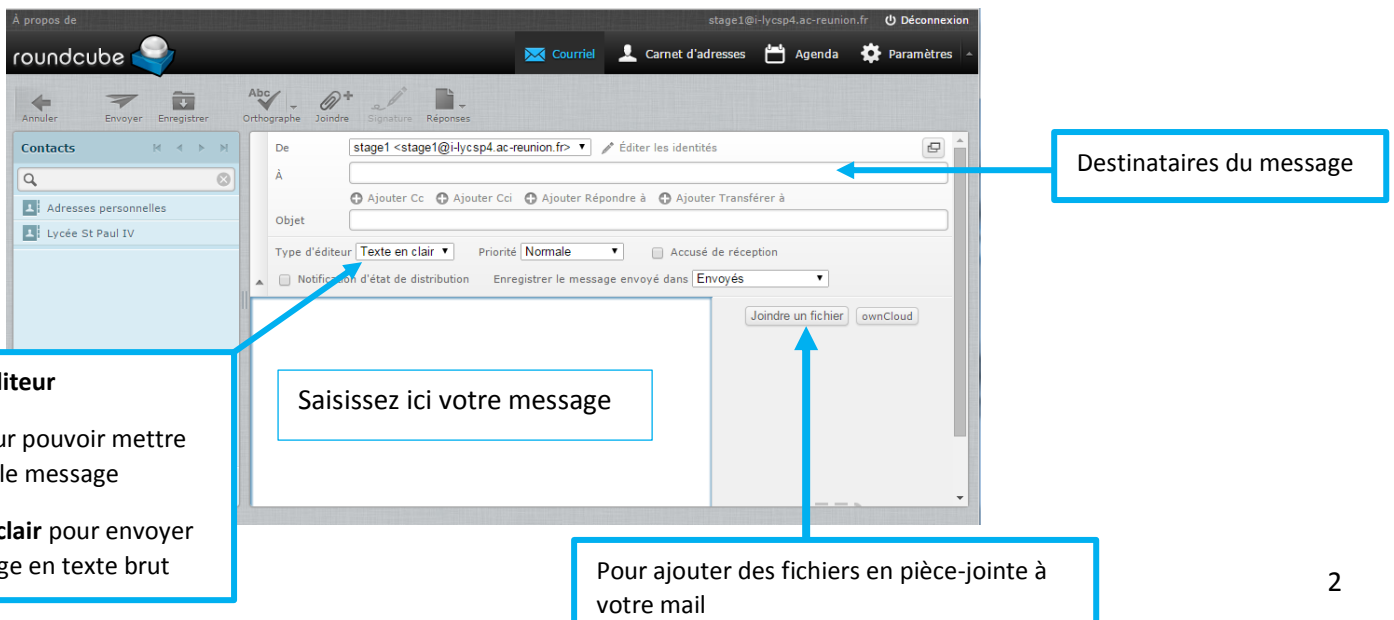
À propos de

stage1@i-lycsp4.ac-reunion.fr Déconnexion

roundcube

Courriel Carnet d'adresses Agenda Paramètres

Annuler Envoyer Enregistrer Orthographe Joindre Signature Réponses

Contacts

Adresses personnelles

Lycée St Paul IV

De stage1 <stage1@i-lycsp4.ac-reunion.fr> Éditer les identités

À

Ajouter Cc Ajouter Cci Ajouter Répondre à Ajouter Transférer à

Objet

Type d'éditeur Texte en clair Priorité Normale Accusé de réception

Notification d'état de distribution Enregistrer le message envoyé dans Envoyés

Joindre un fichier ownCloud

Destinataires du message

Saisissez ici votre message

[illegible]diteur

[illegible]ur pouvoir mettre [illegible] le message

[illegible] **clair** pour envoyer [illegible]ge en texte brut

Pour ajouter des fichiers en pièce-jointe à votre mail

2